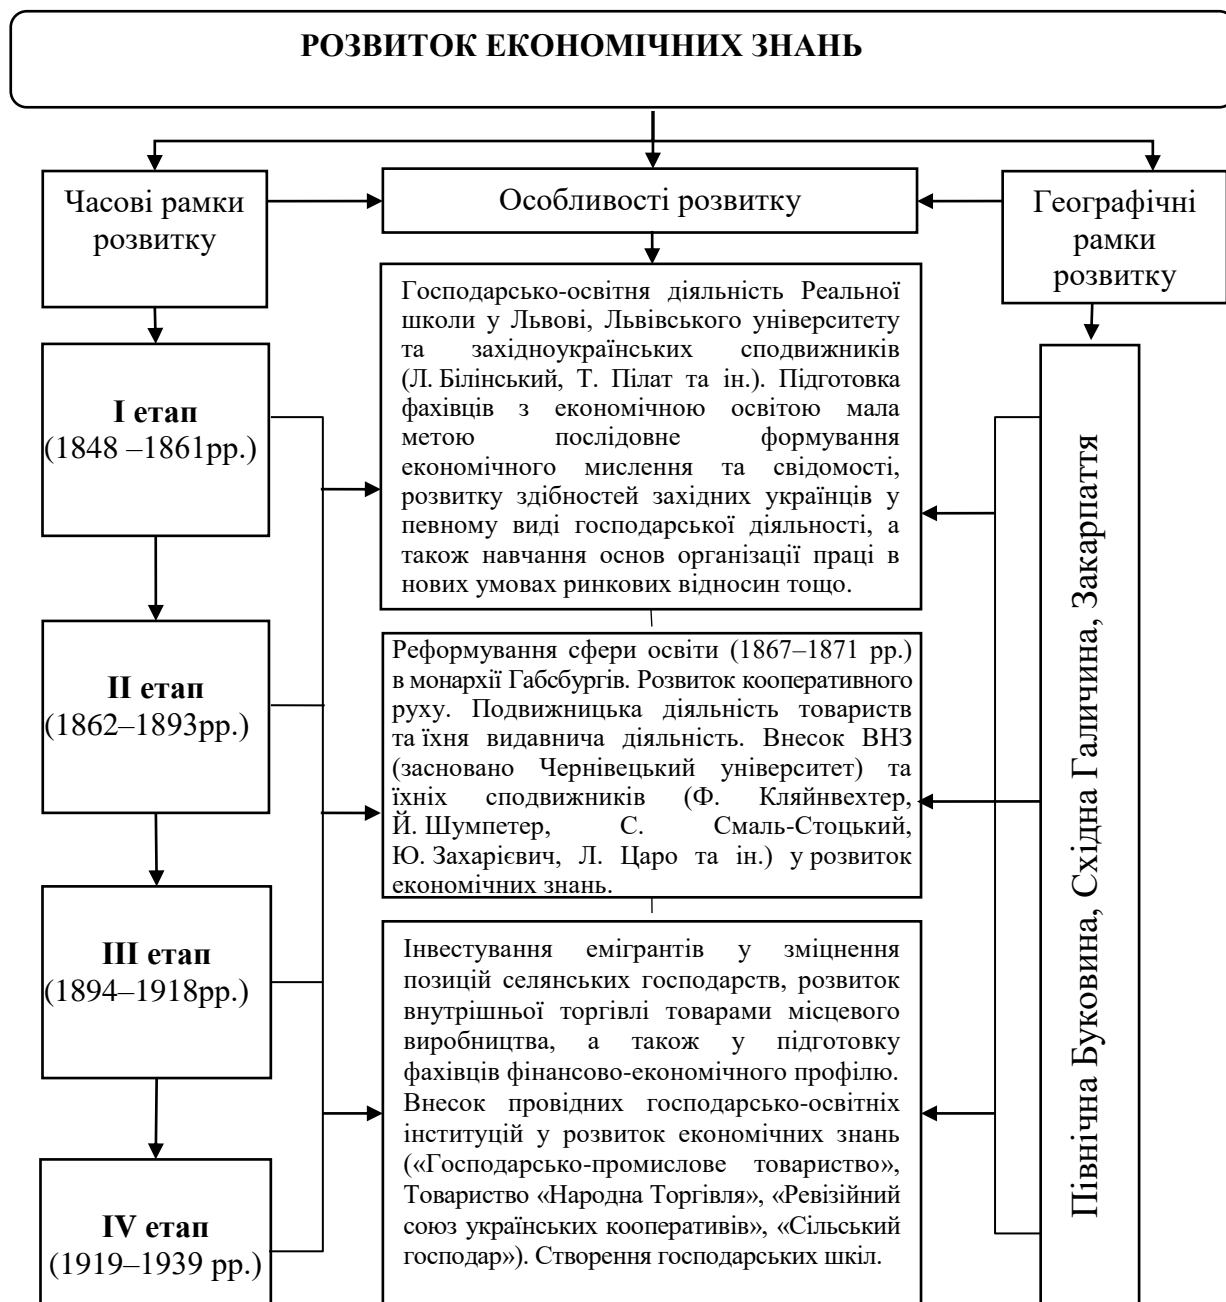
РОЗВИТОК ЕКОНОМІЧНИХ ЗНАНЬ

Часові рамки розвитку

Особливості розвитку

Географічні рамки розвитку

І етап (1848 –1861рр.)

ІІ етап (1862–1893рр.)

ІІІ етап (1894–1918рр.)

IV етап (1919–1939 рр.)

Господарсько-освітня діяльність Реальної школи у Львові, Львівського університету та західноукраїнських сподвижників (Л. Білінський, Т. Пілат та ін.). Підготовка фахівців з економічною освітою мала метою послідовне формування економічного мислення та свідомості, розвитку здібностей західних українців у певному виді господарської діяльності, а також навчання основ організації праці в нових умовах ринкових відносин тощо.

Реформування сфери освіти (1867–1871 рр.) в монархії Габсбургів. Розвиток кооперативного руху. Подвижницька діяльність товариств та їхня видавнича діяльність. Внесок ВНЗ (засновано Чернівецький університет) та їхніх сподвижників (Ф. Кляйнвехтер, Й. Шумпетер, С. Смаль-Стоцький, Ю. Захарієвич, Л. Царо та ін.) у розвиток економічних знань.

Інвестування емігрантів у зміцнення позицій селянських господарств, розвиток внутрішньої торгівлі товарами місцевого виробництва, а також у підготовку фахівців фінансово-економічного профілю. Внесок провідних господарсько-освітніх інституцій у розвиток економічних знань («Господарсько-промислове товариство», Товариство «Народна Торгівля», «Ревізійний союз українських кооперативів», «Сільський господар»). Створення господарських шкіл.

Північна Буковина, Східна Галичина, Закарпаття